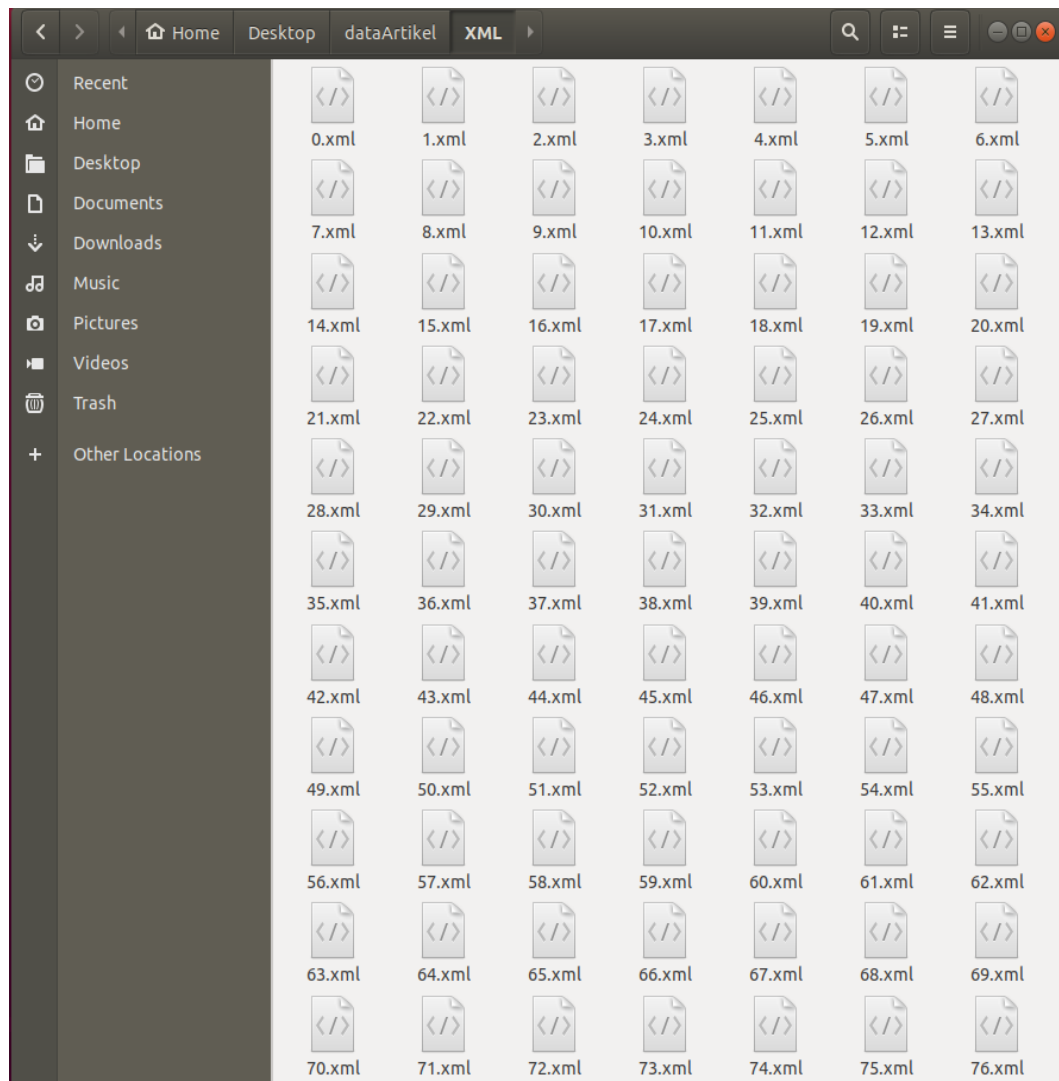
Home | Desktop | dataArtikel | XML

Recent
Home
Desktop
Documents
Downloads
Music
Pictures
Videos
Trash
Other Locations

0.xml 1.xml 2.xml 3.xml 4.xml 5.xml 6.xml
7.xml 8.xml 9.xml 10.xml 11.xml 12.xml 13.xml
14.xml 15.xml 16.xml 17.xml 18.xml 19.xml 20.xml
21.xml 22.xml 23.xml 24.xml 25.xml 26.xml 27.xml
28.xml 29.xml 30.xml 31.xml 32.xml 33.xml 34.xml
35.xml 36.xml 37.xml 38.xml 39.xml 40.xml 41.xml
42.xml 43.xml 44.xml 45.xml 46.xml 47.xml 48.xml
49.xml 50.xml 51.xml 52.xml 53.xml 54.xml 55.xml
56.xml 57.xml 58.xml 59.xml 60.xml 61.xml 62.xml
63.xml 64.xml 65.xml 66.xml 67.xml 68.xml 69.xml
70.xml 71.xml 72.xml 73.xml 74.xml 75.xml 76.xml